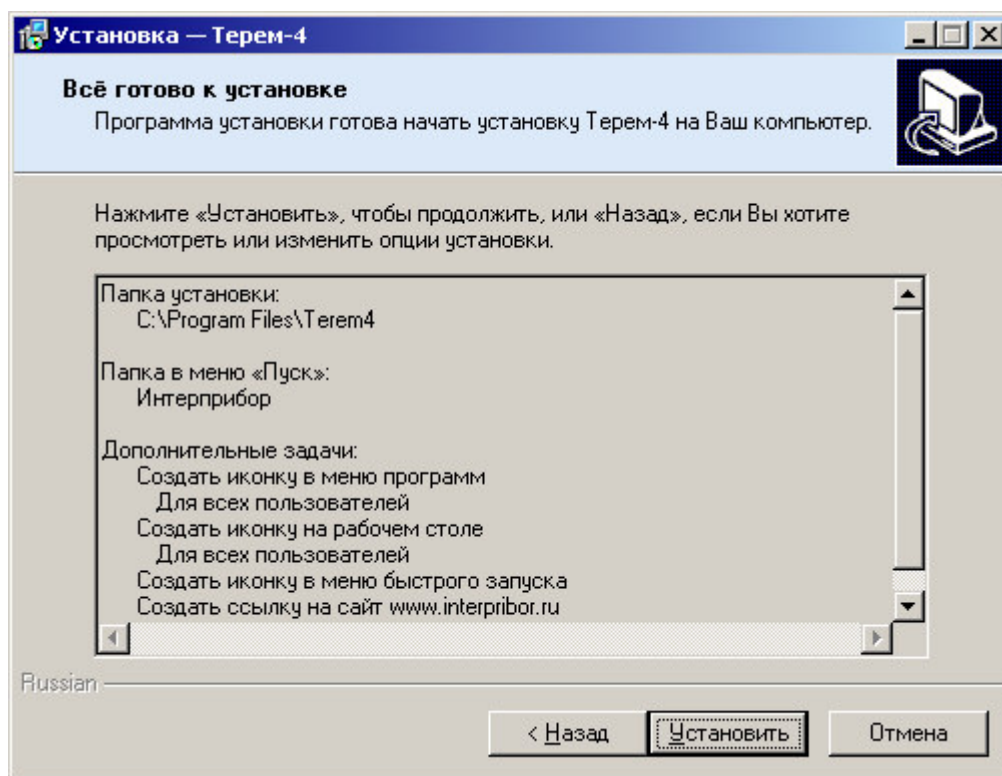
Установка — Терем-4

Всё готово к установке

Программа установки готова начать установку Терем-4 на Ваш компьютер.

Нажмите «Установить», чтобы продолжить, или «Назад», если Вы хотите просмотреть или изменить опции установки.

Папка установки:
C:\Program Files\Terem4

Папка в меню «Пуск»:
Интерприбор

Дополнительные задачи:
Создать иконку в меню программ
Для всех пользователей
Создать иконку на рабочем столе
Для всех пользователей
Создать иконку в меню быстрого запуска
Создать ссылку на сайт www.interpribor.ru

Russian

< Назад
Установить
Отмена